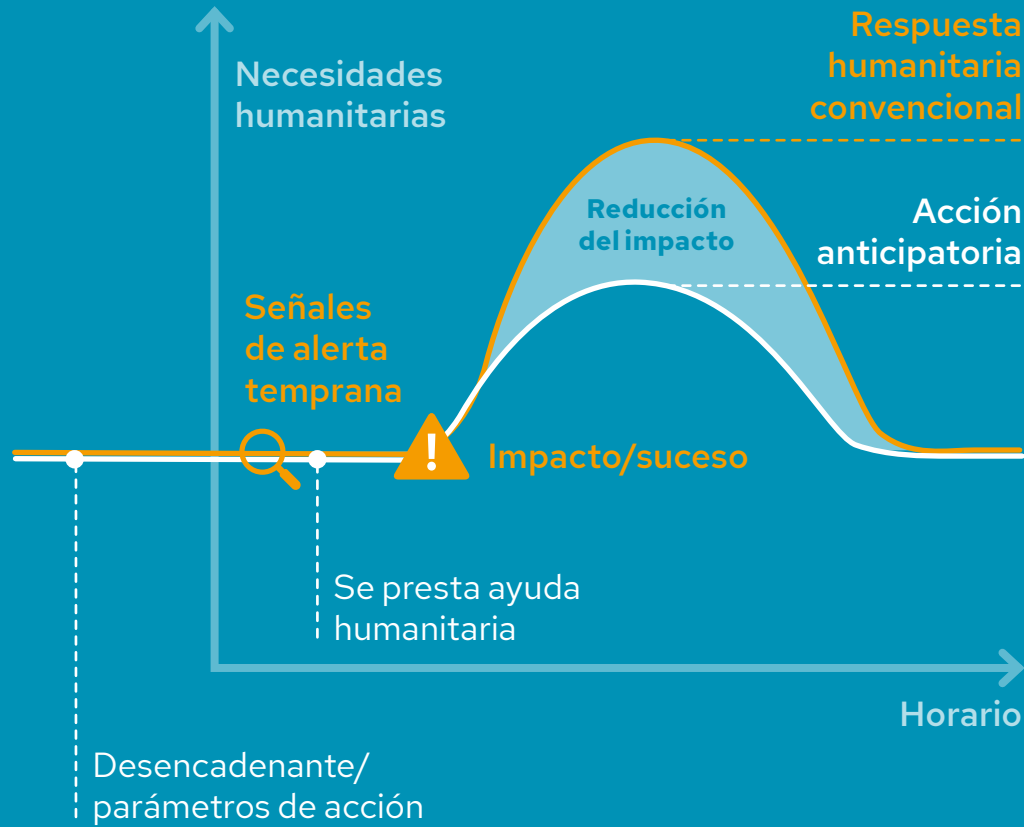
Necesidades humanitarias

Respuesta humanitaria convencional

Reducción del impacto

Acción anticipatoria

Señales de alerta temprana

Impacto/suceso

Se presta ayuda humanitaria

Horario

Desencadenante/ parámetros de acción